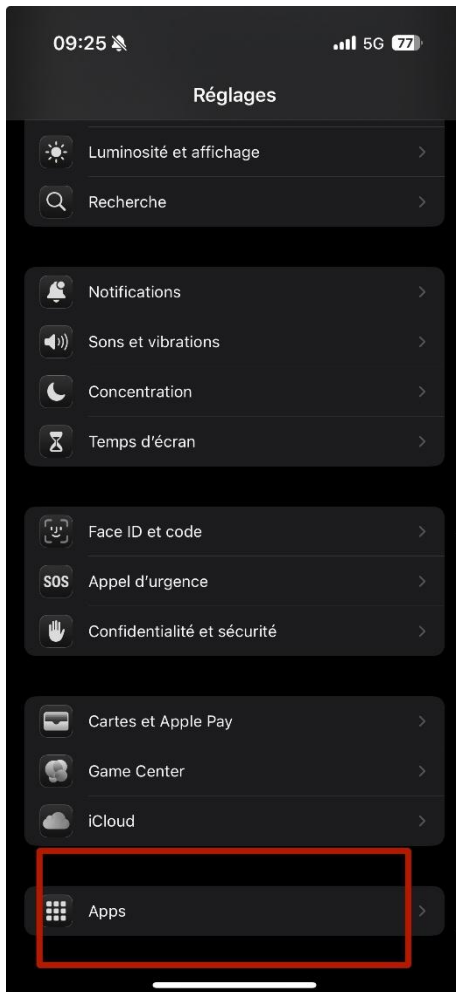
09:25

5G 77

Réglages

Luminosité et affichage

Recherche

Notifications

Sons et vibrations

Concentration

Temps d'écran

Face ID et code

SOS Appel d'urgence

Confidentialité et sécurité

Cartes et Apple Pay

Game Center

iCloud

Apps